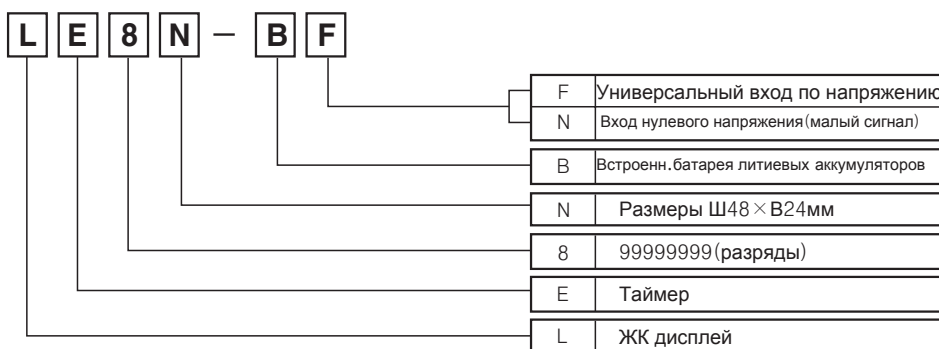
L E 8 N — B F

| F | Универсальный вход по напряжению |
|---|---|
| N | Вход нулевого напряжения(малый сигнал) |

| B | Встроенн.батарея литиевых аккумуляторов |
|---|---|

| N | Размеры Ш48×В24мм |
|---|---|

| 8 | 99999999(разряды) |
|---|---|

| E | Таймер |
|---|---|

| L | ЖК дисплей |
|---|---|